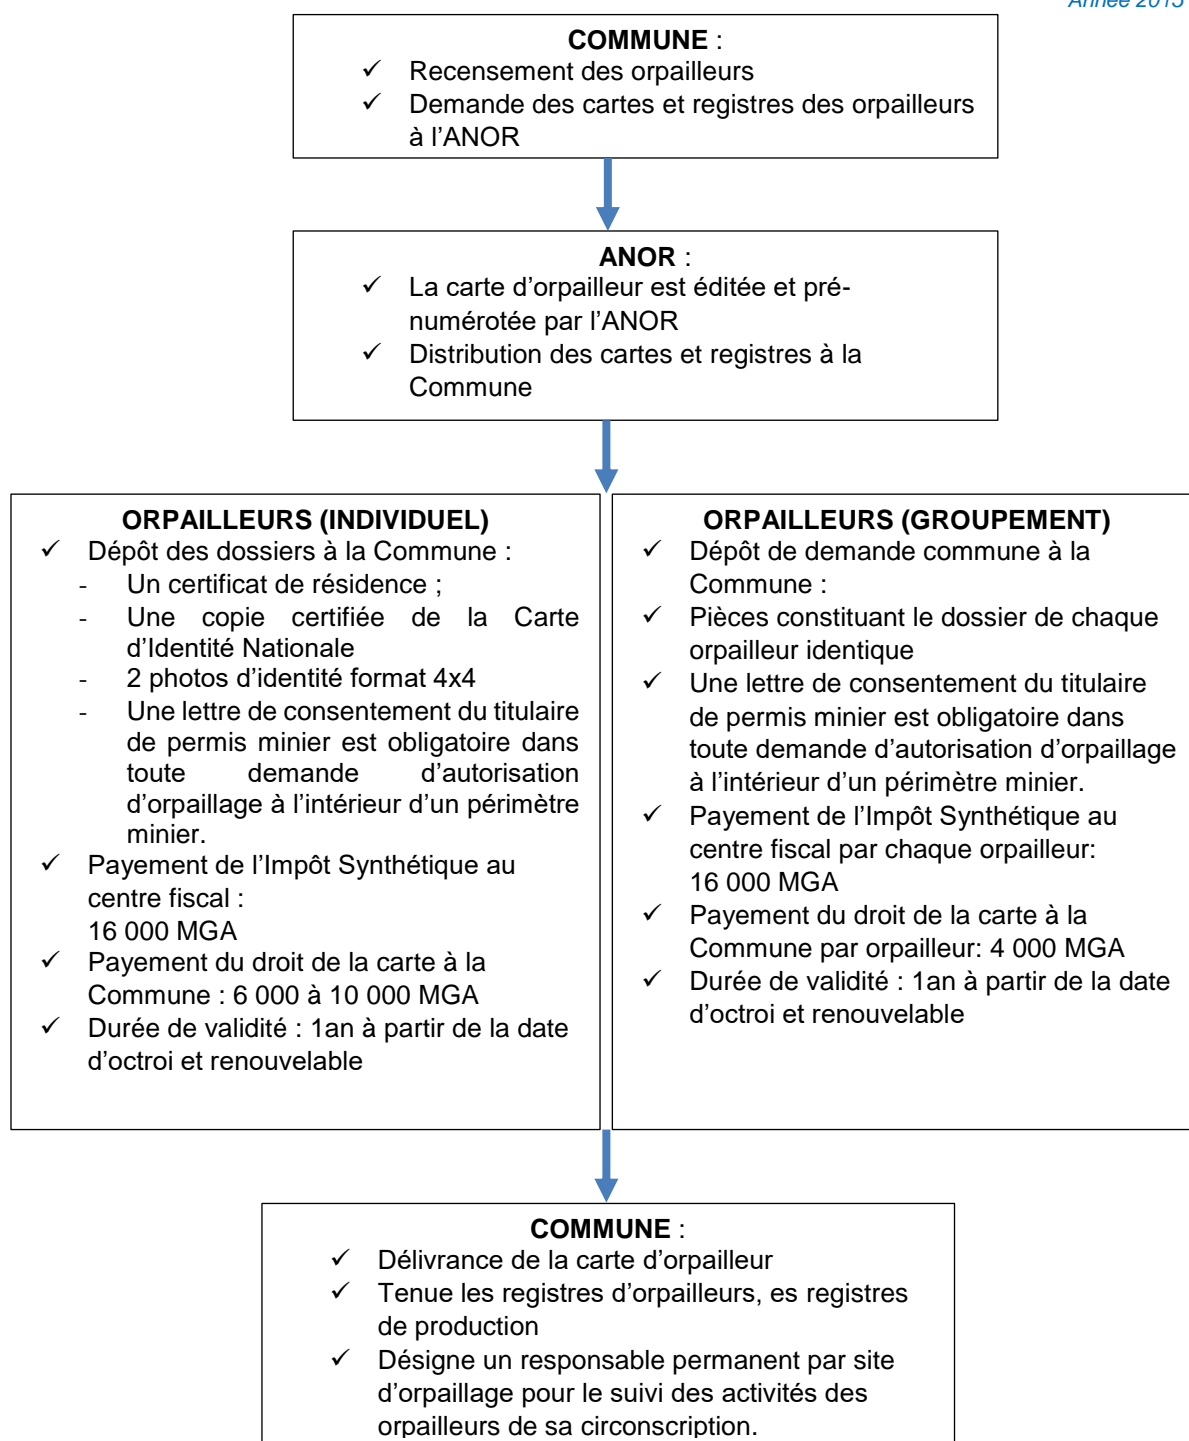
Année 2015

**COMMUNE** :
✓ Recensement des orpailleurs
✓ Demande des cartes et registres des orpailleurs à l'ANOR

**ANOR** :
✓ La carte d'orpailleur est éditée et pré-numérotée par l'ANOR
✓ Distribution des cartes et registres à la Commune

**ORPAILLEURS (INDIVIDUEL)**
✓ Dépôt des dossiers à la Commune :
- Un certificat de résidence ;
- Une copie certifiée de la Carte d'Identité Nationale
- 2 photos d'identité format 4x4
- Une lettre de consentement du titulaire de permis minier est obligatoire dans toute demande d'autorisation d'orpaillage à l'intérieur d'un périmètre minier.
✓ Payement de l'Impôt Synthétique au centre fiscal :
16 000 MGA
✓ Payement du droit de la carte à la Commune : 6 000 à 10 000 MGA
✓ Durée de validité : 1an à partir de la date d'octroi et renouvelable

**ORPAILLEURS (GROUPEMENT)**
✓ Dépôt de demande commune à la Commune :
✓ Pièces constituant le dossier de chaque orpailleur identique
✓ Une lettre de consentement du titulaire de permis minier est obligatoire dans toute demande d'autorisation d'orpaillage à l'intérieur d'un périmètre minier.
✓ Payement de l'Impôt Synthétique au centre fiscal par chaque orpailleur:
16 000 MGA
✓ Payement du droit de la carte à la Commune par orpailleur: 4 000 MGA
✓ Durée de validité : 1an à partir de la date d'octroi et renouvelable

**COMMUNE** :
✓ Délivrance de la carte d'orpailleur
✓ Tenue les registres d'orpailleurs, es registres de production
✓ Désigne un responsable permanent par site d'orpaillage pour le suivi des activités des orpailleurs de sa circonscription.